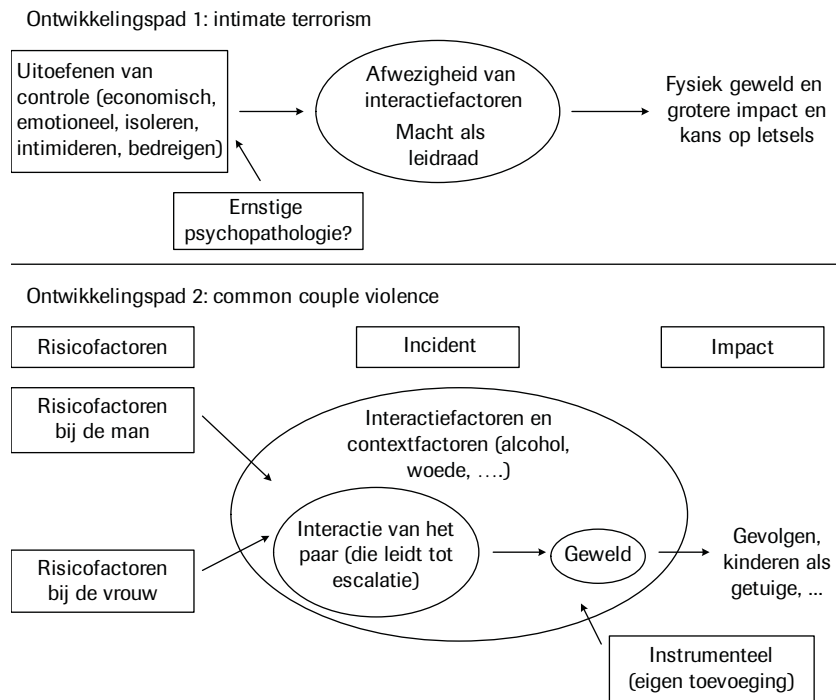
Ontwikkelingspad 1: intimate terrorism

Uitoefenen van controle (economisch, emotioneel, isoleren, intimideren, bedreigen)

Afwezigheid van interactiefactoren

Macht als leidraad

Fysiek geweld en grotere impact en kans op letsels

Ernstige psychopathologie?

Ontwikkelingspad 2: common couple violence

Risicofactoren

Incident

Impact

Risicofactoren bij de man

Interactiefactoren en contextfactoren (alcohol, woede, ….)

Interactie van het paar (die leidt tot escalatie)

Geweld

Gevolgen, kinderen als getuige, ...

Risicofactoren bij de vrouw

Instrumenteel (eigen toevoeging)